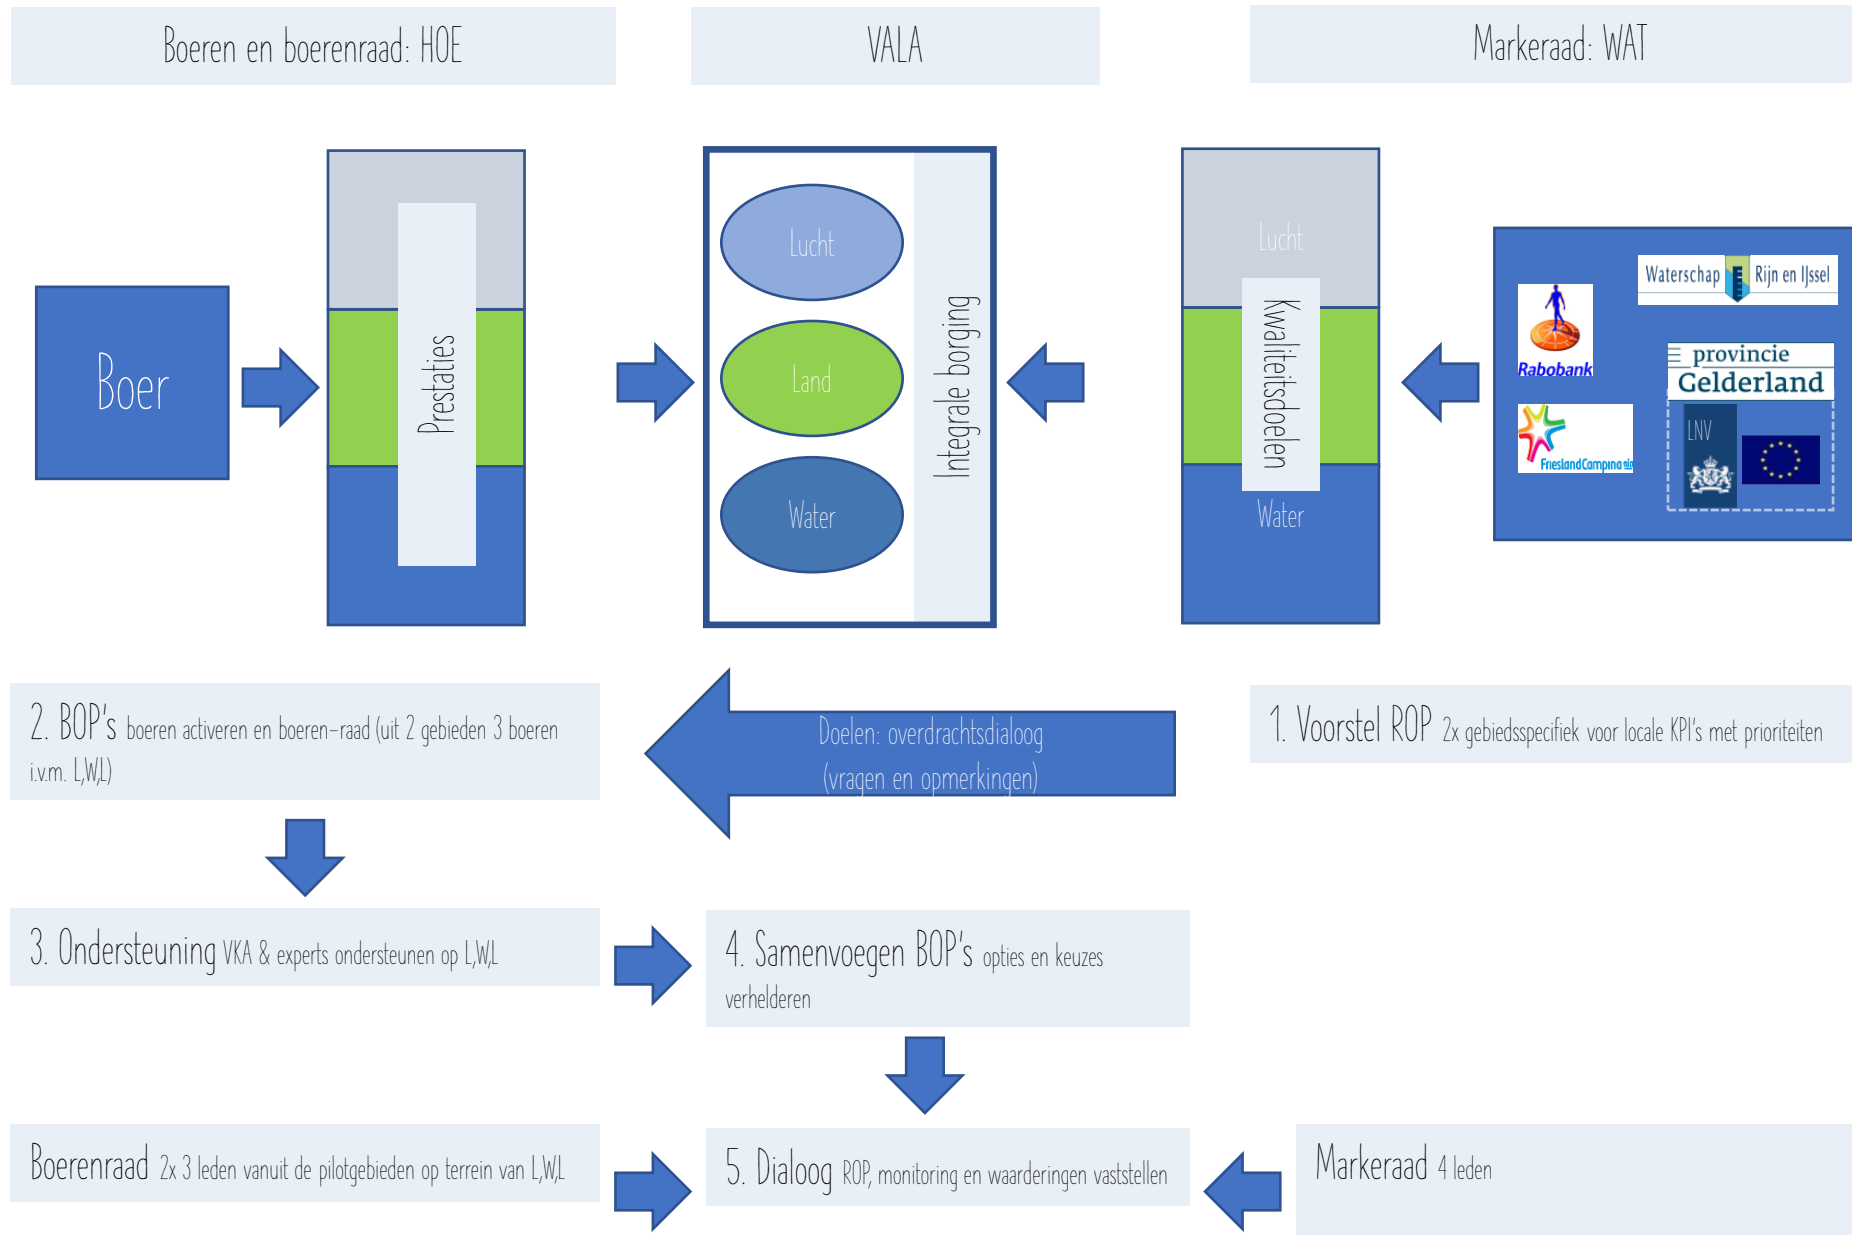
Boeren en boerenraad: HOE

VALA

Markeraad: WAT

Boer

Prestaties

Lucht

Land

Water

Integrale borging

Lucht

Kwaliteitsdoelen

Water

Waterschap Rijn en IJssel

Rabobank

provincie Gelderland

FrieslandCampina

LNV

2. BOP's boeren activeren en boeren-raad (uit 2 gebieden 3 boeren i.v.m. L,W,L)

Doelen: overdrachtsdialoog (vragen en opmerkingen)

1. Voorstel ROP 2x gebiedsspecifiek voor locale KPI's met prioriteiten

3. Ondersteuning VKA & experts ondersteunen op L,W,L

4. Samenvoegen BOP's opties en keuzes verhelderen

Boerenraad 2x 3 leden vanuit de pilotgebieden op terrein van L,W,L

5. Dialoog ROP, monitoring en waarderingen vaststellen

Markeraad 4 leden